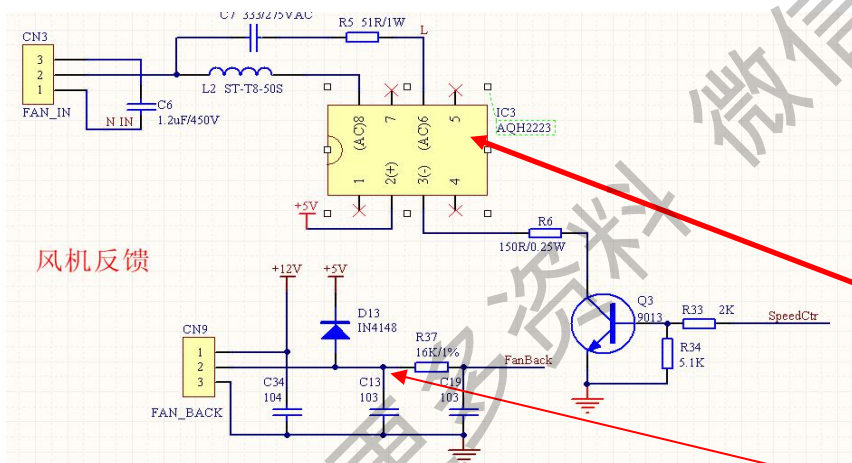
C7 333/275VAC
R5 51R/1W
L
CN3
3
2
1
FAN_IN
L2 ST-T8-50S
N IN
C6
1.2uF/450V
(AC)8
7
(AC)6
5
IC3
AQH2223
1
2(+)
3(-)
4
+5V
R6
150R/0.25W
风机反馈
+12V
+5V
D13
IN4148
Q3
9013
R33
2K
SpeedCtr
R34
5.1K
CN9
1
2
3
FAN_BACK
R37
16K/1%
FanBack
C34
104
C13
103
C19
103
微信
资料